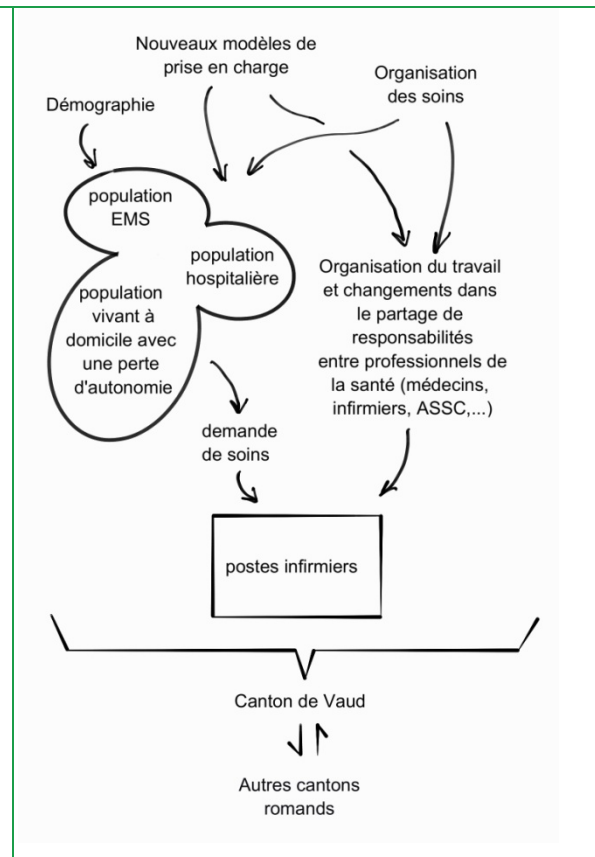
Nouveaux modèles de prise en charge

Organisation des soins

Démographie

population EMS

population hospitalière

population vivant à domicile avec une perte d'autonomie

Organisation du travail et changements dans le partage de responsabilités entre professionnels de la santé (médecins, infirmiers, ASSC,...)

demande de soins

postes infirmiers

Canton de Vaud

Autres cantons romands